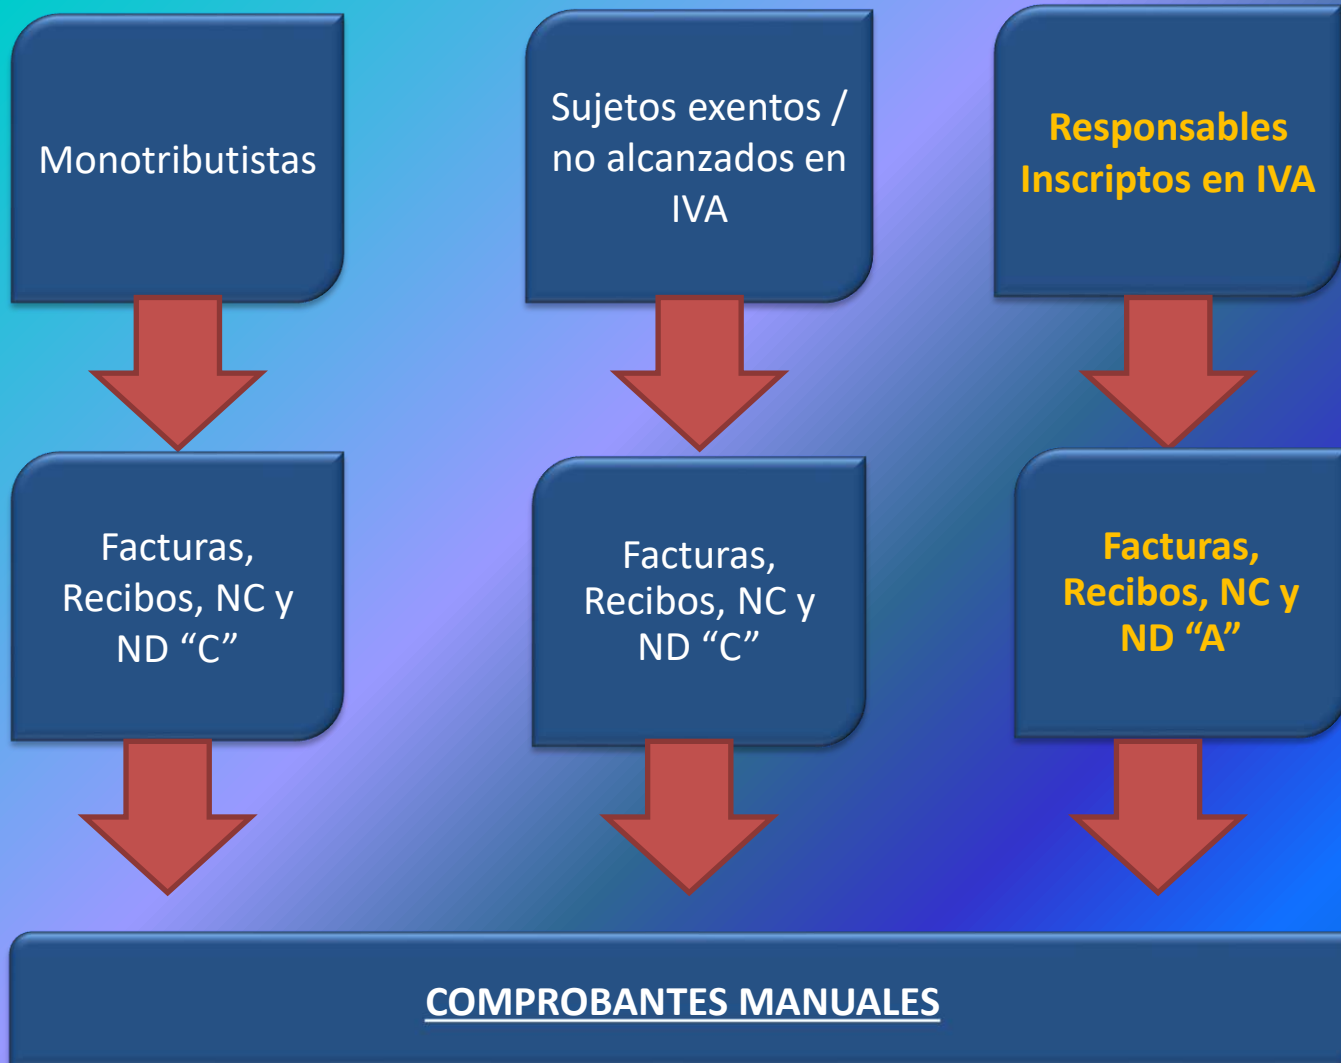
Monotributistas

Sujetos exentos / no alcanzados en IVA

Responsables Inscriptos en IVA

Facturas, Recibos, NC y ND “C”

Facturas, Recibos, NC y ND “C”

Facturas, Recibos, NC y ND “A”

COMPROBANTES MANUALES